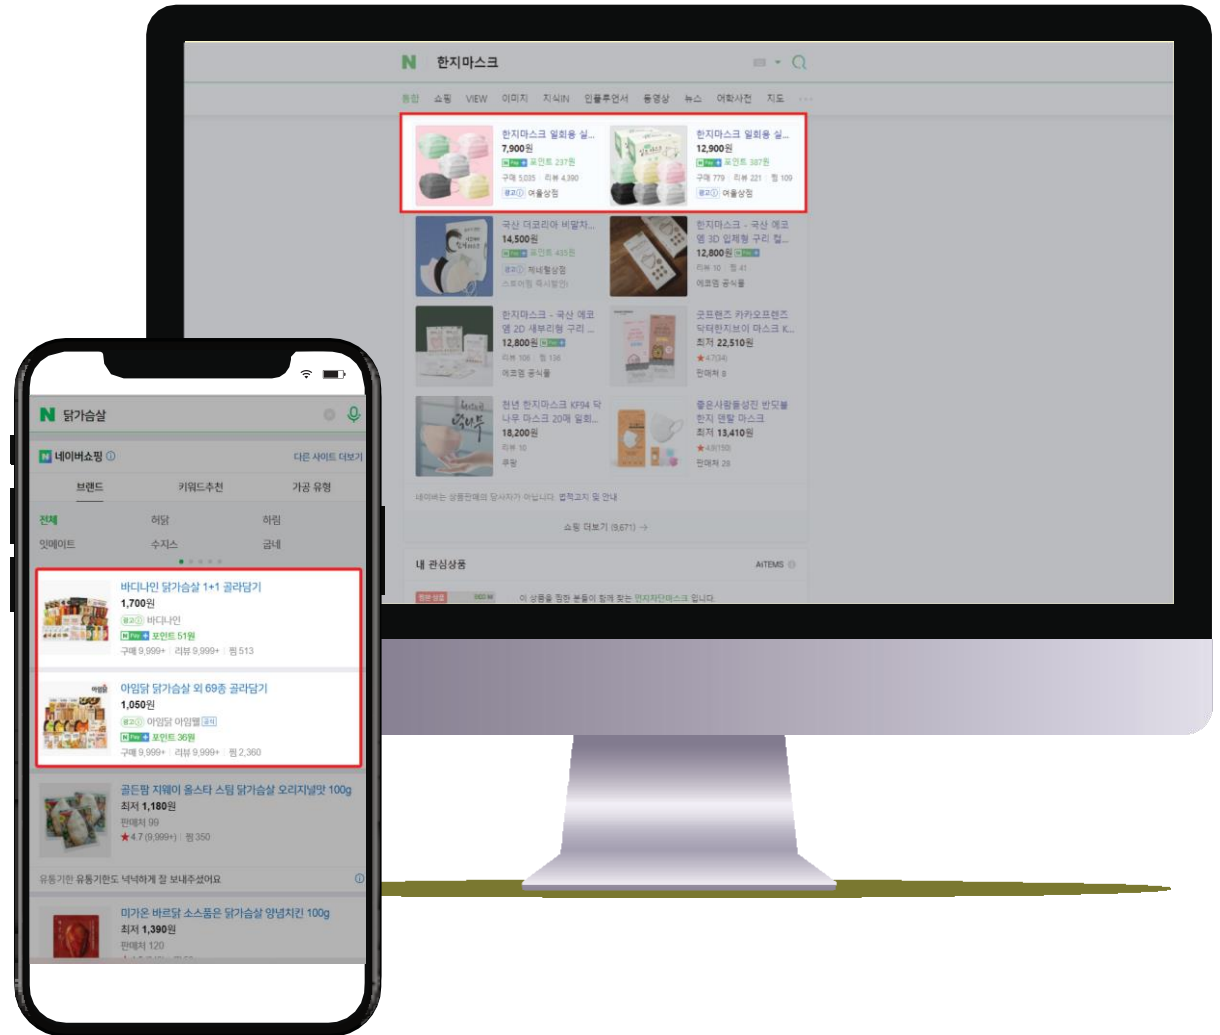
N 한지마스크

통합 쇼핑 VIEW 이미지 지식iN 인플루언서 동영상 뉴스 어학사전 지도

한지마스크 일회용 실...
7,900원
포인트 237원
구매 5,035 리뷰 4,390
광고 여울상점

한지마스크 일회용 실...
12,900원
포인트 387원
구매 779 리뷰 221 찜 109
광고 여울상점

국산 더코리아 비말차...
14,500원
포인트 435원
광고 체네월상점
스토어찜 즉시할인

한지마스크 - 국산 에코 엠 3D 입체형 구리 첨...
12,800원
리뷰 10 찜 41
에코엠 공식몰

한지마스크 - 국산 에코 엠 2D 새부리형 구리 ...
12,800원
리뷰 108 찜 136
에코엠 공식몰

굿프렌즈 카카오프렌즈 닥터한지보이 마스크 K...
최저 22,510원
4.7(34)
판매처 8

한넨 한지마스크 KF94 닥나무 마스크 20매 일회...
18,200원
리뷰 10
쿠팡

좋은사람들성진 반모블 한지 덴탈 마스크
최저 13,410원
4.8(150)
판매처 29

네이버는 상품판매의 당사자가 아닙니다. 법적고지 및 안내

쇼핑 더보기 (9,671) →

내 관심상품
AiTEMS

이 상품을 찜한 분들이 함께 찾는 한지차단마스크 입니다.

N 닭가슴살

N 네이버쇼핑 ⓘ
다른 사이트 더보기

브랜드 키워드추천 가공 유형

전체 허닭 하림
잇메이트 수지스 굽네

바디나인 닭가슴살 1+1 골라담기
1,700원
광고 바디나인
포인트 51원
구매 9,999+ 리뷰 9,999+ 찜 513

아임닭 닭가슴살 외 69종 골라담기
1,050원
광고 아임닭 아임웰 공식
포인트 36원
구매 9,999+ 리뷰 9,999+ 찜 2,360

골든팜 지웨이 올스타 스팀 닭가슴살 오리지널맛 100g
최저 1,180원
판매처 99
4.7 (9,999+) 찜 350

유통기한 유통기한도 넉넉하게 잘 보내주셨어요

미가온 바르닭 소스품은 닭가슴살 양념치킨 100g
최저 1,390원
판매처 120